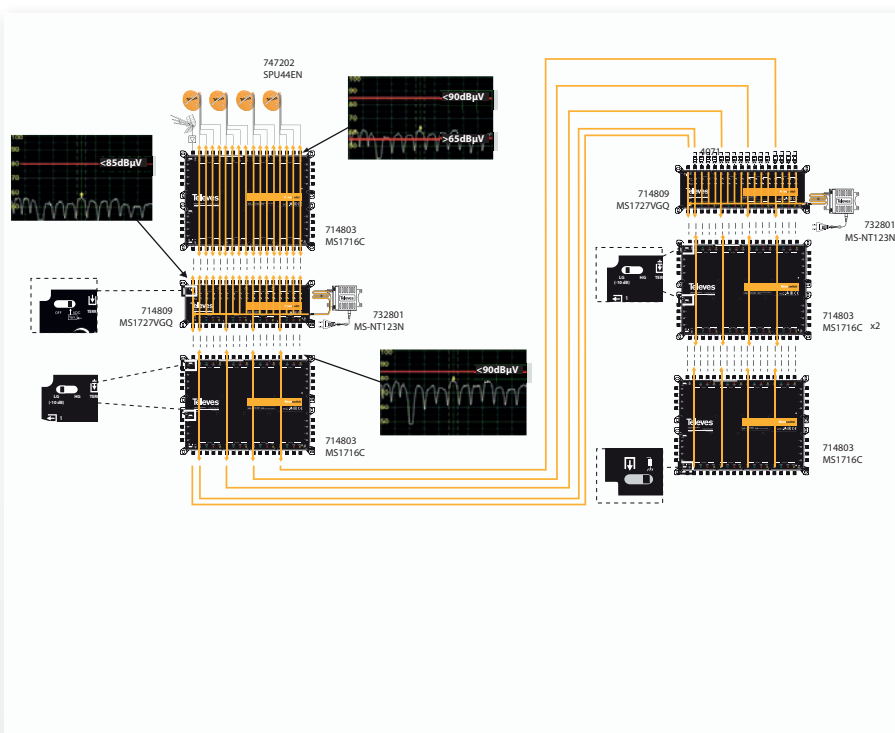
747202
SPU44EN

<90dBµV
>65dBµV

<85dBµV

Televes

714803
MS1716C

714809
MS1727VGQ

732801
MS-NT123N

OFF
TERR

LG
HG
TERR

Televes

714803
MS1716C

<90dBµV

4071

714809
MS1727VGQ

732801
MS-NT123N

LG
(-10 dB)
HG
TERR

Televes

714803
MS1716C
x2

Televes

714803
MS1716C